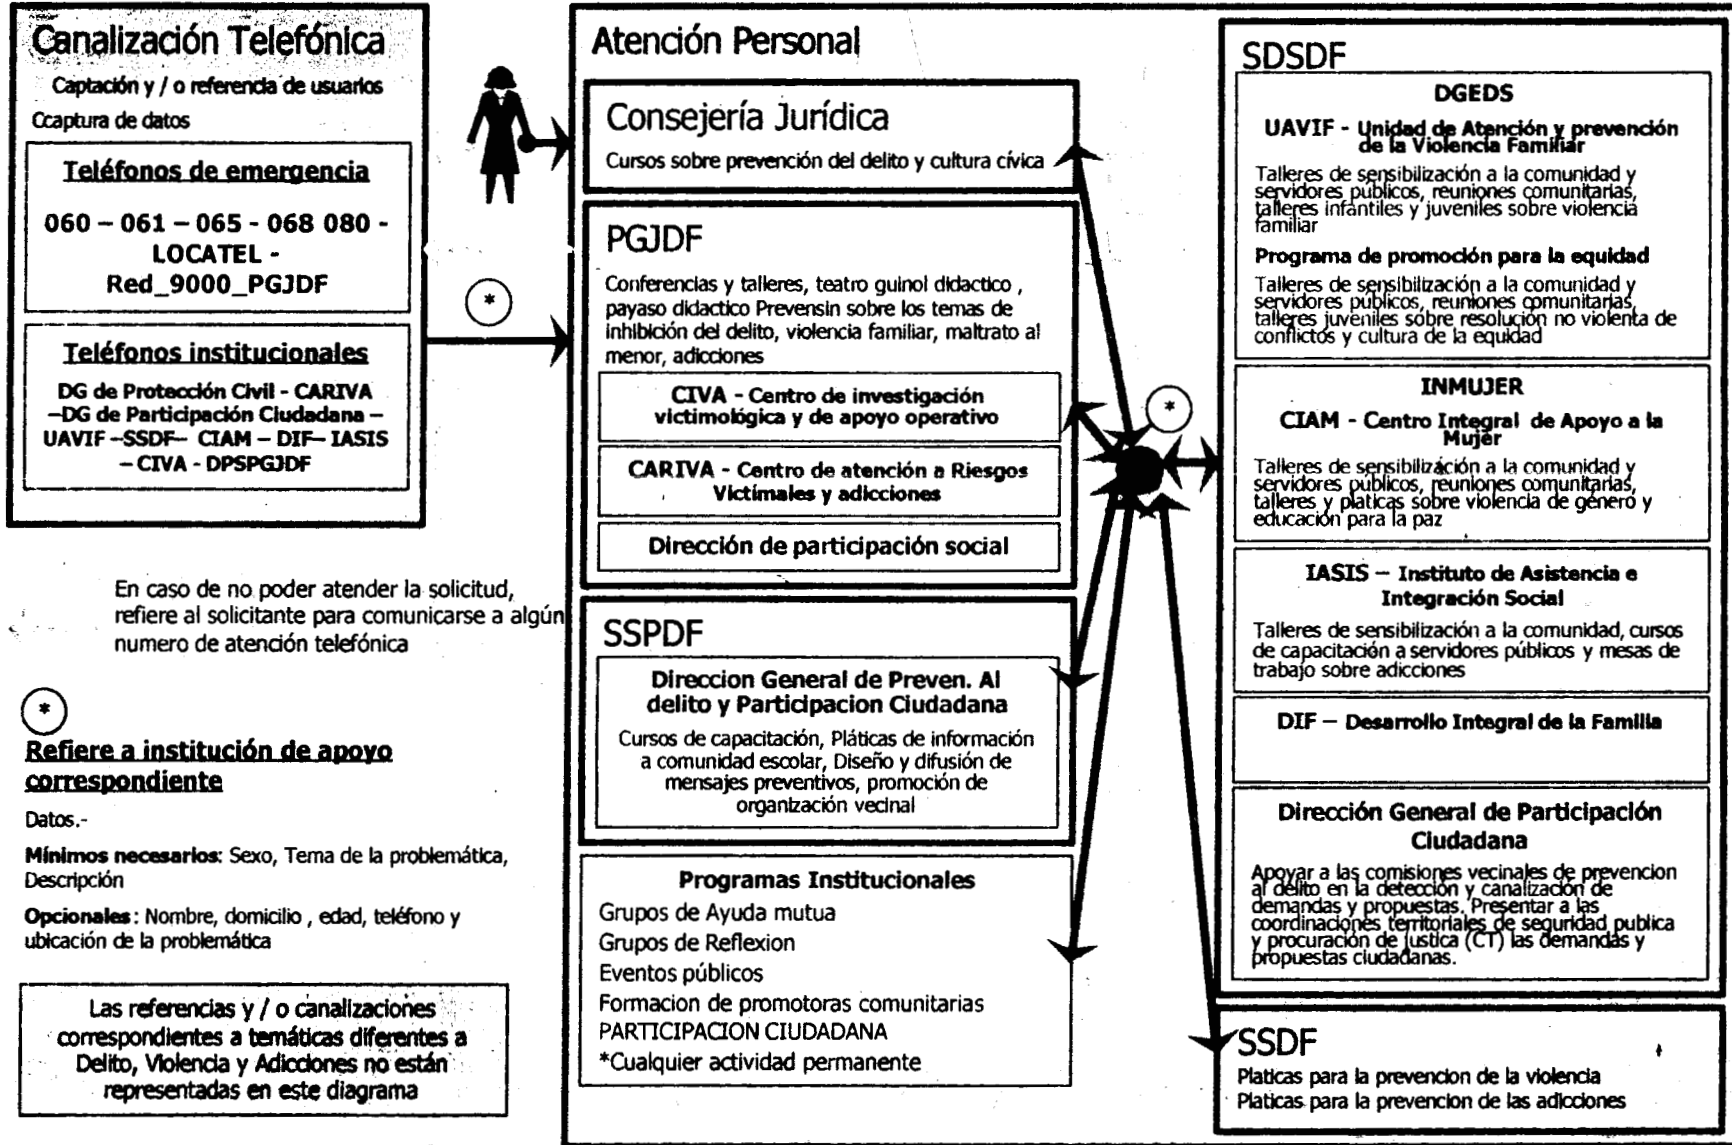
Canalización Telefónica

Captación y / o referencia de usuarios

Ccaptura de datos

Teléfonos de emergencia

060 – 061 – 065 - 068 080 - LOCATEL - Red_9000_PGJDF

Teléfonos institucionales

DG de Protección Civil - CARIVA –DG de Participación Ciudadana – UAVIF –SSDF– CIAM – DIF– IASIS – CIVA - DPSPGJDF

En caso de no poder atender la solicitud, refiere al solicitante para comunicarse a algún numero de atención telefónica

*

Refiere a institución de apoyo correspondiente

Datos.-

Mínimos necesarios: Sexo, Tema de la problemática, Descripción

Opcionales: Nombre, domicilio , edad, teléfono y ubicación de la problemática

Las referencias y / o canalizaciones correspondientes a temáticas diferentes a Delito, Violencia y Adicciones no están representadas en este diagrama

*

Atención Personal

Consejería Jurídica

Cursos sobre prevención del delito y cultura cívica

PGJDF

Conferencias y talleres, teatro guinol didactico , payaso didactico Prevensin sobre los temas de inhibición del delito, violencia familiar, maltrato al menor, adicciones

CIVA - Centro de investigación victimológica y de apoyo operativo

CARIVA - Centro de atención a Riesgos Victimales y adicciones

Dirección de participación social

SSPDF

Direccion General de Preven. Al delito y Participacion Ciudadana

Cursos de capacitación, Pláticas de información a comunidad escolar, Diseño y difusión de mensajes preventivos, promoción de organización vecinal

Programas Institucionales

Grupos de Ayuda mutua
Grupos de Reflexion
Eventos públicos
Formacion de promotoras comunitarias
PARTICIPACION CIUDADANA
*Cualquier actividad permanente

*

SDSDF

DGEDS

UAVIF - Unidad de Atención y prevención de la Violencia Familiar

Talleres de sensibilización a la comunidad y servidores públicos, reuniones comunitarias, talleres infantiles y juveniles sobre violencia familiar

Programa de promoción para la equidad

Talleres de sensibilización a la comunidad y servidores públicos, reuniones comunitarias, talleres juveniles sobre resolución no violenta de conflictos y cultura de la equidad

INMUJER

CIAM - Centro Integral de Apoyo a la Mujer

Talleres de sensibilización a la comunidad y servidores públicos, reuniones comunitarias, talleres y platicas sobre violencia de género y educación para la paz

IASIS – Instituto de Asistencia e Integración Social

Talleres de sensibilización a la comunidad, cursos de capacitación a servidores públicos y mesas de trabajo sobre adicciones

DIF – Desarrollo Integral de la Familia

Dirección General de Participación Ciudadana

Apoyar a las comisiones vecinales de prevencion al delito en la detección y canalización de demandas y propuestas. Presentar a las coordinaciones territoriales de seguridad publica y procuración de justica (CT) las demandas y propuestas ciudadanas.

SSDF

Platicas para la prevencion de la violencia
Platicas para la prevencion de las adicciones